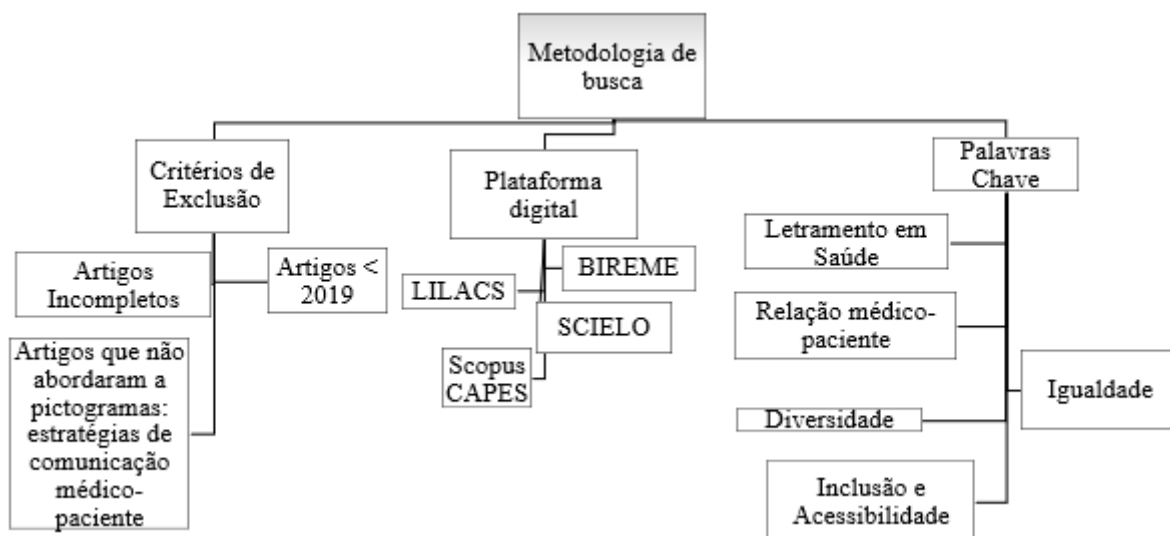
Metodologia de busca

Critérios de Exclusão

Artigos Incompletos

Artigos < 2019

Artigos que não abordaram a pictogramas: estratégias de comunicação médico-paciente

Plataforma digital

BIREME

LILACS

SCIELO

Scopus CAPES

Palavras Chave

Letramento em Saúde

Relação médico-paciente

Igualdade

Diversidade

Inclusão e Acessibilidade